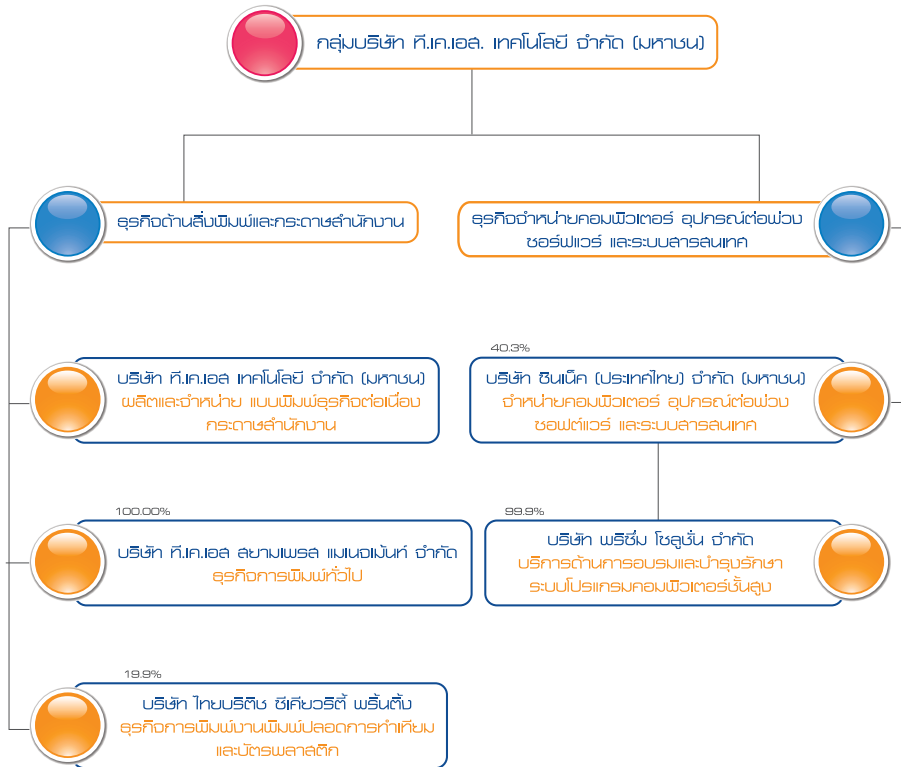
กลุ่มบริษัท ที.เค.เอส. เทคโนโลยี จำกัด (มหาชน)

ธุรกิจด้านสิ่งพิมพ์และกระดาษสำนักงาน

ธุรกิจจำหน่ายคอมพิวเตอร์ อุปกรณ์ต่อพ่วง ซอร์ฟแวร์ และระบบสารสนเทศ

บริษัท ที.เค.เอส เทคโนโลยี จำกัด (มหาชน)
ผลิตและจำหน่าย แบบพิมพ์ธุรกิจต่อเนื่อง กระดาษสำนักงาน

40.3%
บริษัท ซินเน็ค (ประเทศไทย) จำกัด (มหาชน)
จำหน่ายคอมพิวเตอร์ อุปกรณ์ต่อพ่วง ซอฟต์แวร์ และระบบสารสนเทศ

100.00%
บริษัท ที.เค.เอส สยามเพรส แมเนจเม้นท์ จำกัด
ธุรกิจการพิมพ์ทั่วไป

99.9%
บริษัท พริซึ่ม โซลูชั่น จำกัด
บริการด้านการอบรมและบำรุงรักษา ระบบโปรแกรมคอมพิวเตอร์ชั้นสูง

19.9%
บริษัท ไทยบริติช ซีเคียวริตี้ พริ้นติ้ง
ธุรกิจการพิมพ์งานพิมพ์ปลอดการทำเทียม และบัตรพลาสติก